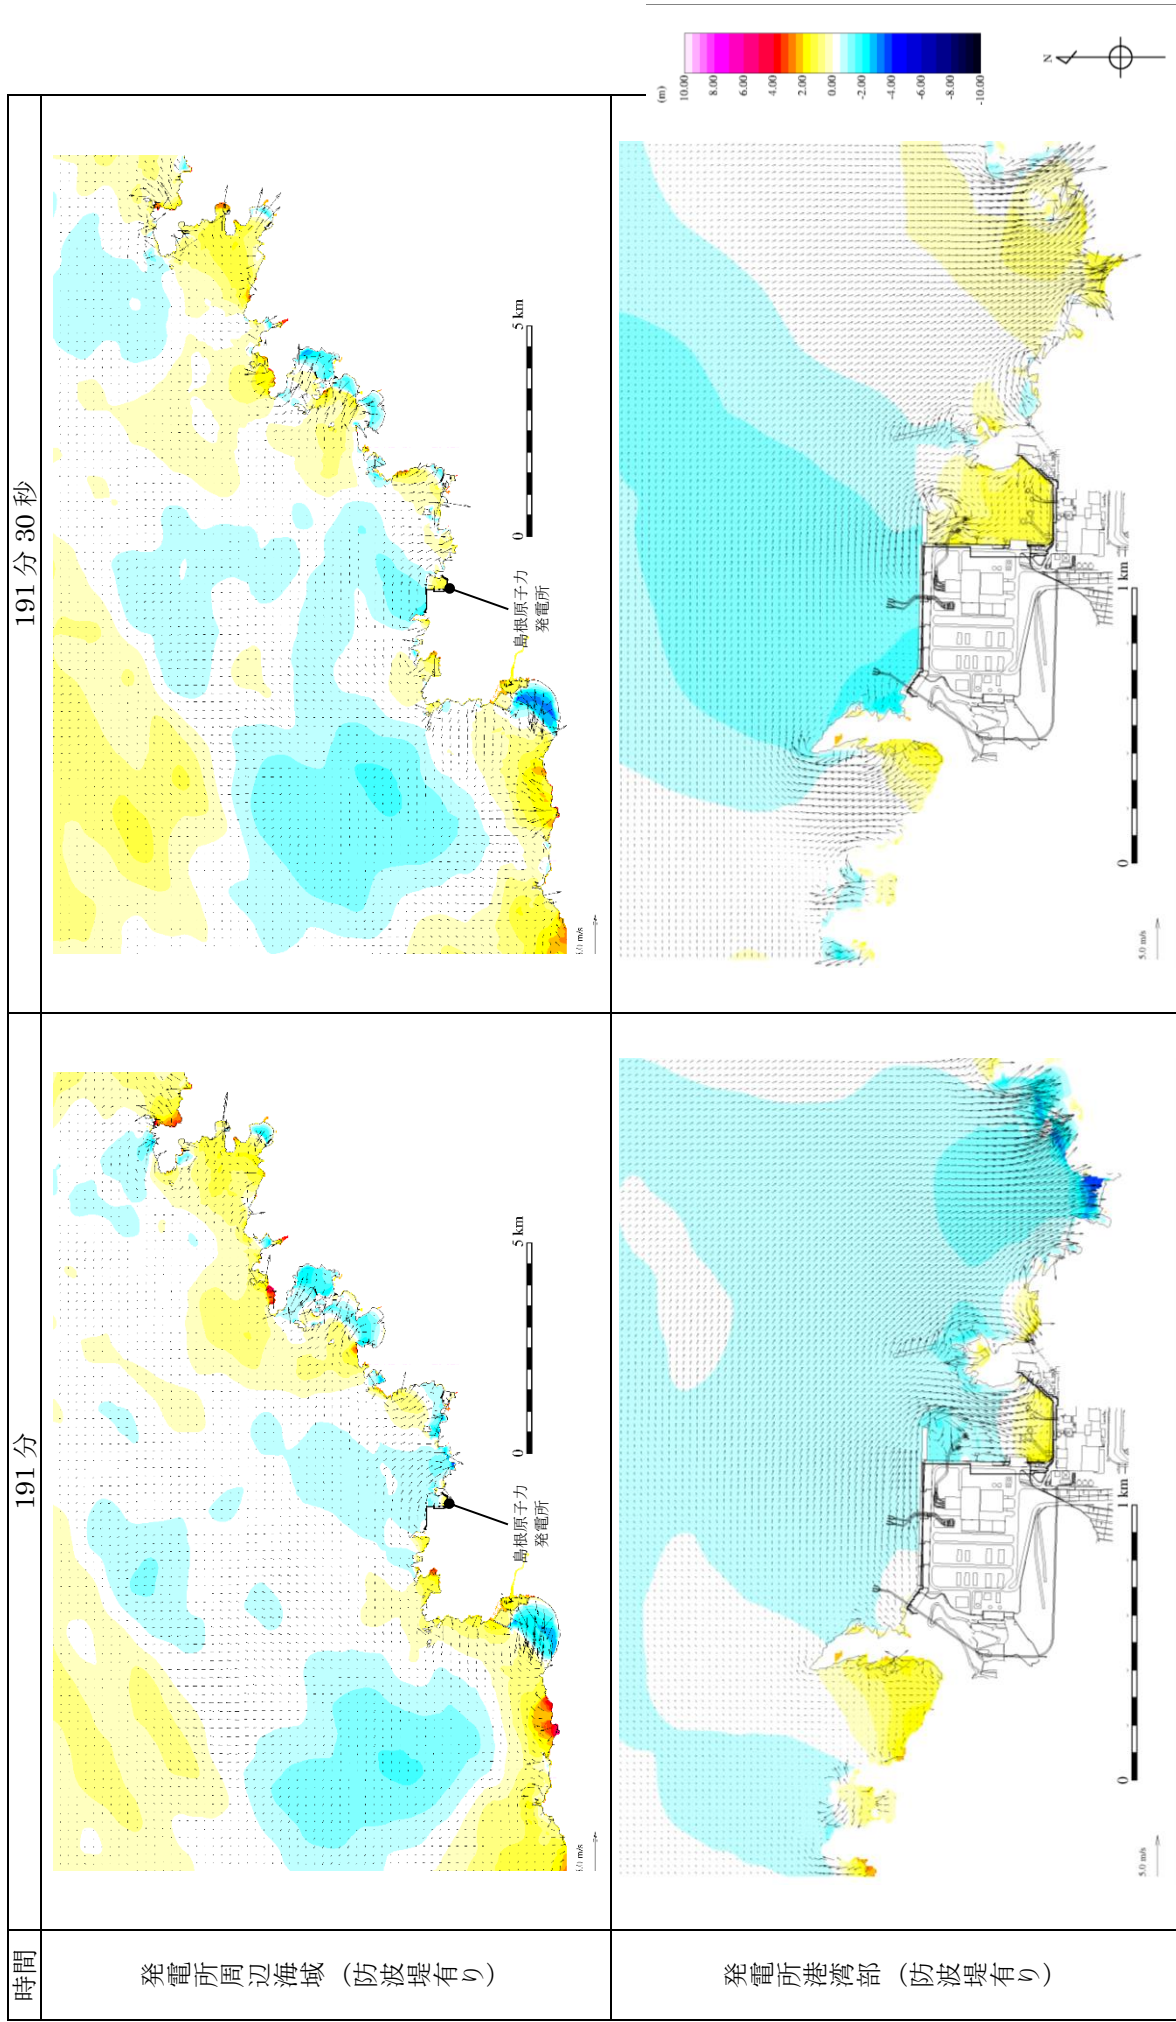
(m)
10.00
8.00
6.00
4.00
2.00
0.00
-2.00
-4.00
-6.00
-8.00
-10.00

N

| 時間 | 191 分 | 191 分 30 秒 |
|---|---|---|
| 発電所周辺海域（防波堤有り） | 島根原子力発電所 0 5 km 5.0 m/s | 島根原子力発電所 0 5 km 5.0 m/s |
| 発電所港湾部（防波堤有り） | 0 1 km 5.0 m/s | 0 1 km 5.0 m/s |